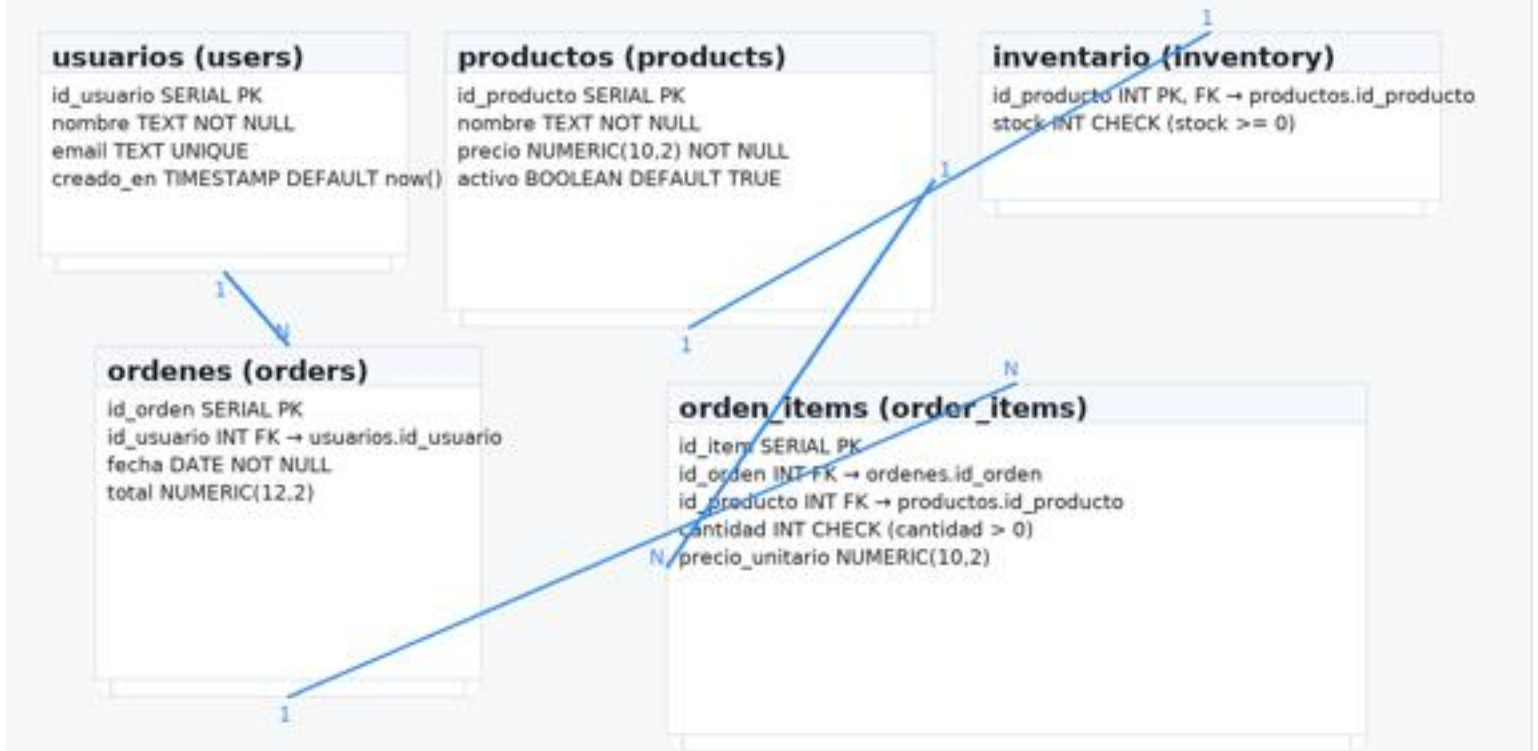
usuarios (users)
id_usuario SERIAL PK
nombre TEXT NOT NULL
email TEXT UNIQUE
creado_en TIMESTAMP DEFAULT now()

productos (products)
id_producto SERIAL PK
nombre TEXT NOT NULL
precio NUMERIC(10,2) NOT NULL
activo BOOLEAN DEFAULT TRUE

inventario (inventory)
id_producto INT PK, FK → productos.id_producto
stock INT CHECK (stock >= 0)

1
1
1
1
N

ordenes (orders)
id_orden SERIAL PK
id_usuario INT FK → usuarios.id_usuario
fecha DATE NOT NULL
total NUMERIC(12,2)

N

orden_items (order_items)
id_item SERIAL PK
id_orden INT FK → ordenes.id_orden
id_producto INT FK → productos.id_producto
cantidad INT CHECK (cantidad > 0)
N precio_unitario NUMERIC(10,2)

1